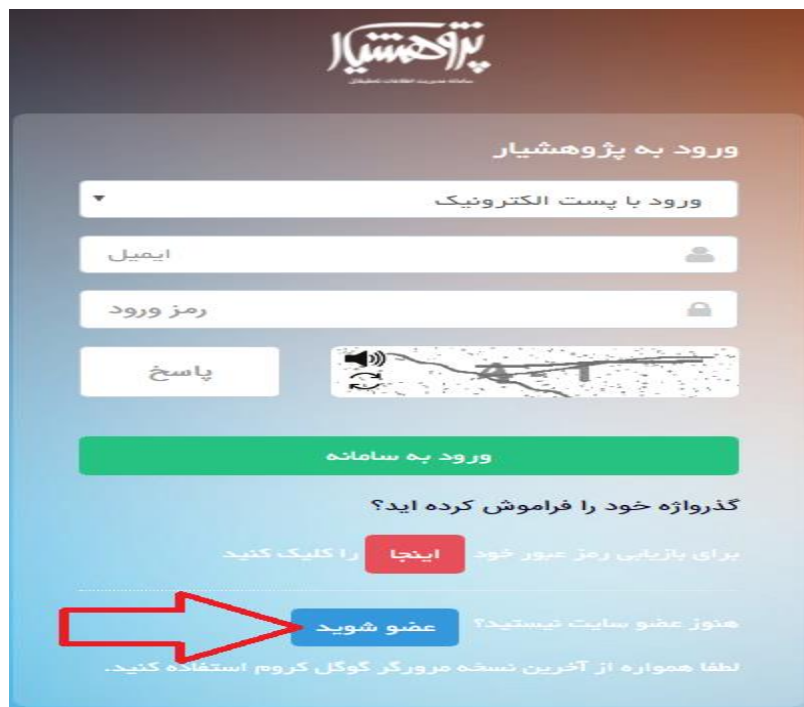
پژوهشیار
سامانه مدیریت اطلاعات پژوهشی

ورود به پژوهشیار

ورود با پست الکترونیک

ایمیل

رمز ورود

پاسخ

ورود به سامانه

گذرواژه خود را فراموش کرده اید؟

برای بازیابی رمز عبور خود اینجا را کلیک کنید

هنوز عضو سایت نیستید؟ عضو شوید

لطفا همواره از آخرین نسخه مرورگر گوگل کروم استفاده کنید.